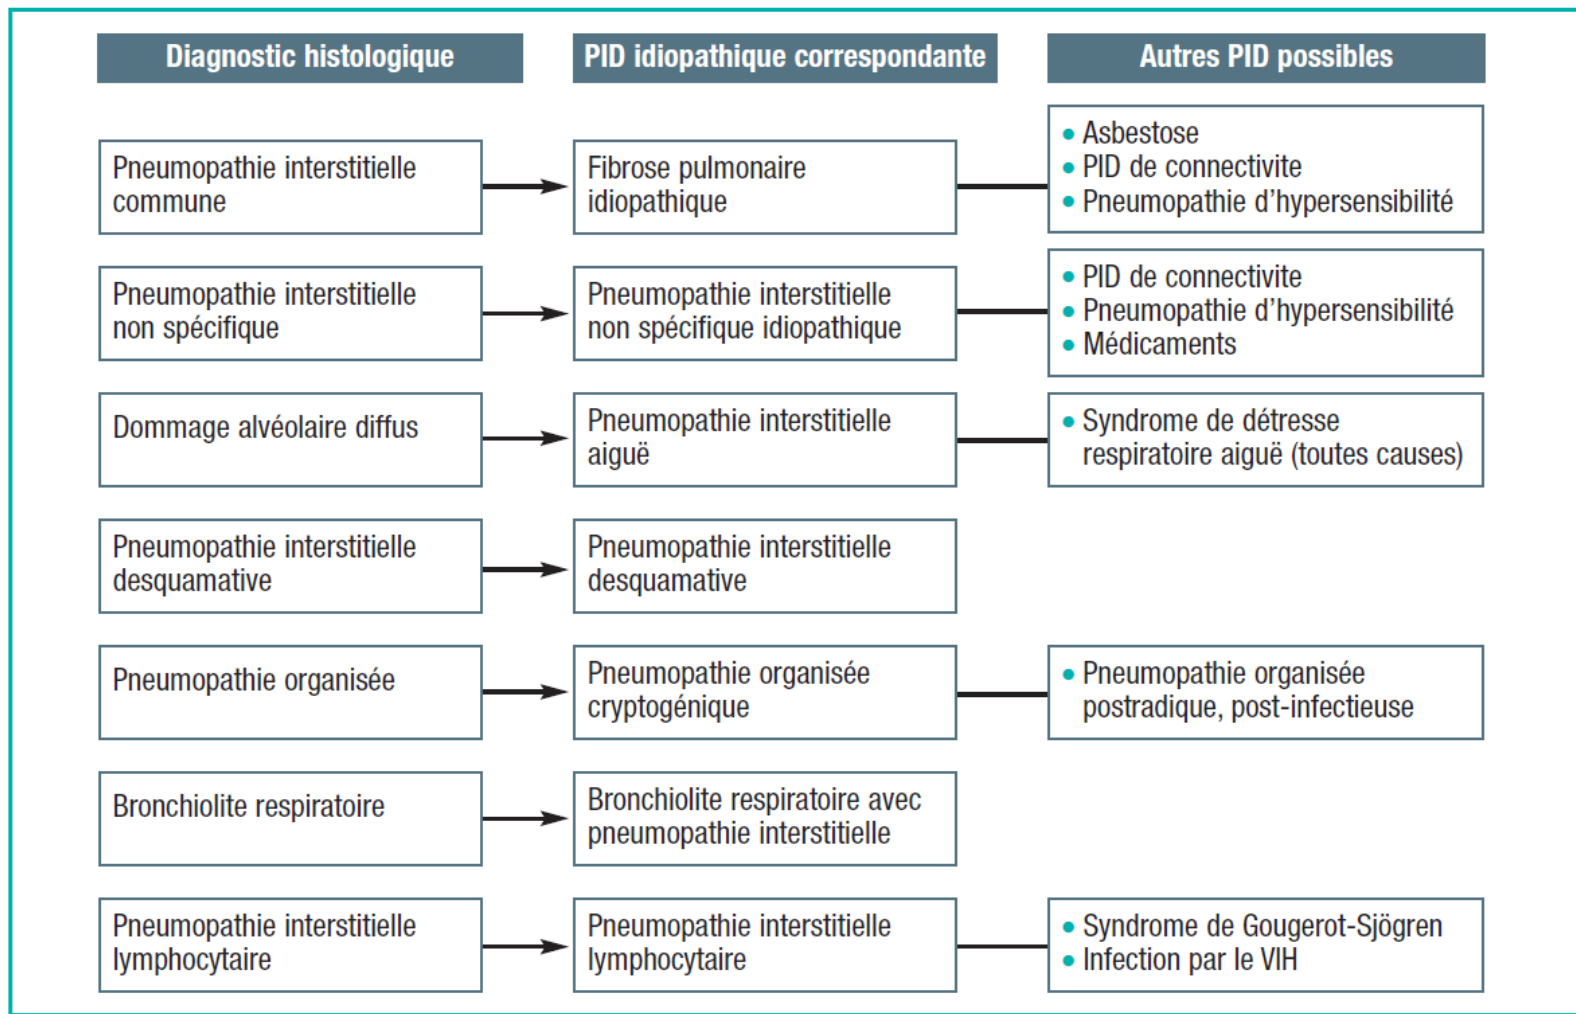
| Diagnostic histologique | PID idiopathique correspondante | Autres PID possibles |
|---|---|---|
| Pneumopathie interstitielle commune | Fibrose pulmonaire idiopathique | • Asbestose • PID de connectivite • Pneumopathie d'hypersensibilité |
| Pneumopathie interstitielle non spécifique | Pneumopathie interstitielle non spécifique idiopathique | • PID de connectivite • Pneumopathie d'hypersensibilité • Médicaments |
| Dommage alvéolaire diffus | Pneumopathie interstitielle aiguë | • Syndrome de détresse respiratoire aiguë (toutes causes) |
| Pneumopathie interstitielle desquamative | Pneumopathie interstitielle desquamative | |
| Pneumopathie organisée | Pneumopathie organisée cryptogénique | • Pneumopathie organisée postradique, post-infectieuse |
| Bronchiolite respiratoire | Bronchiolite respiratoire avec pneumopathie interstitielle | |
| Pneumopathie interstitielle lymphocytaire | Pneumopathie interstitielle lymphocytaire | • Syndrome de Gougerot-Sjögren • Infection par le VIH |